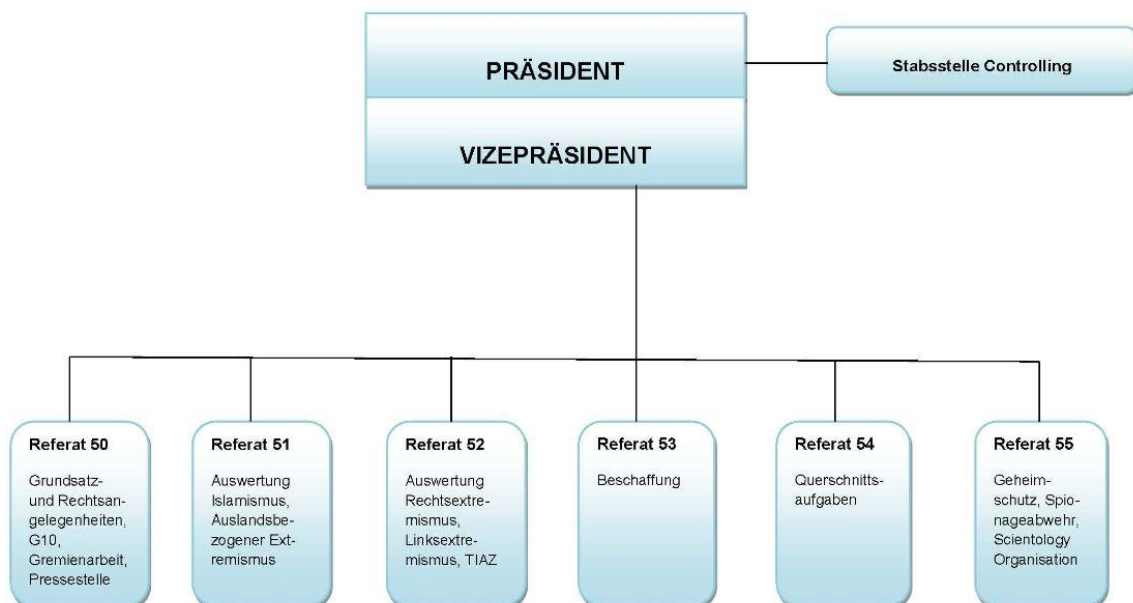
PRÄSIDENT

VIZEPRÄSIDENT

Stabsstelle Controlling

Referat 50

Grundsatz- und Rechtsangelegenheiten, G10, Gremienarbeit, Pressestelle

Referat 51

Auswertung Islamismus, Auslandsbezogener Extremismus

Referat 52

Auswertung Rechtsextremismus, Linksextremismus, TIAZ

Referat 53

Beschaffung

Referat 54

Querschnittsaufgaben

Referat 55

Geheimschutz, Spionageabwehr, Scientology Organisation